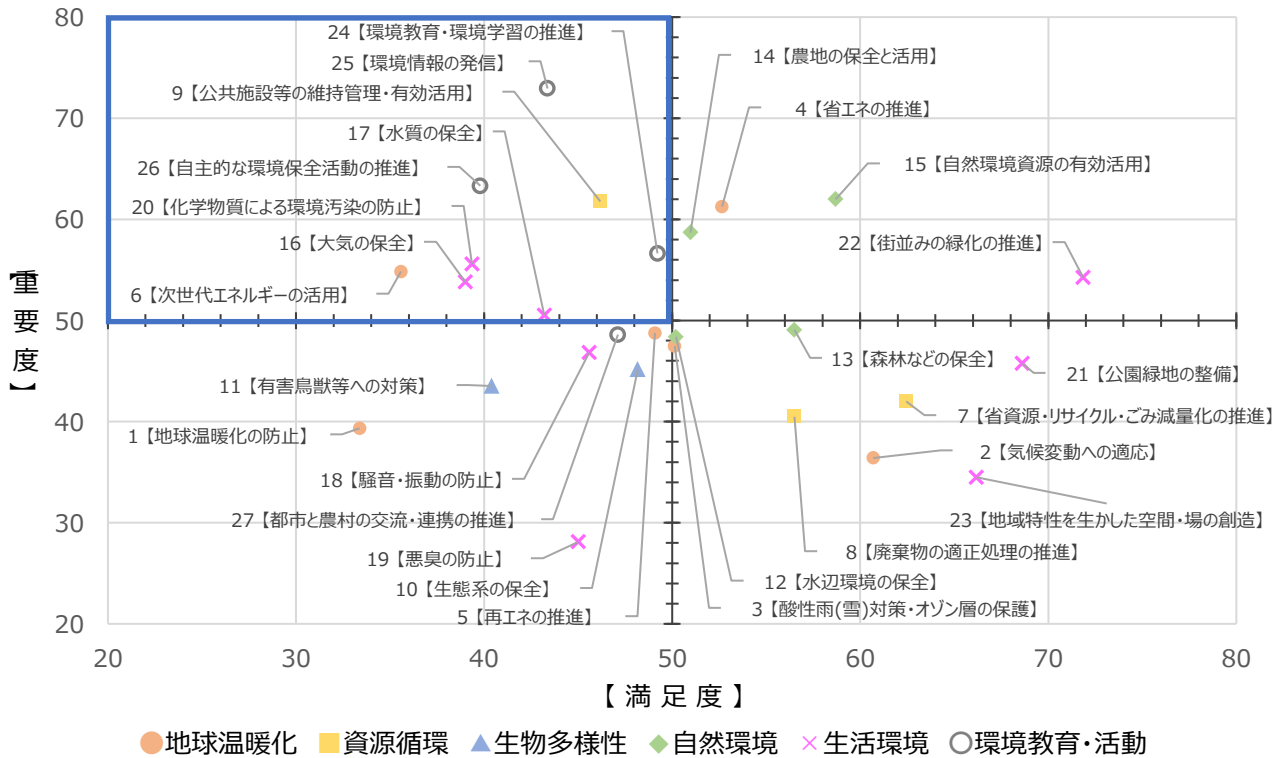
80
70
60
50
40
30
20

重要度】

24【環境教育・環境学習の推進】
25【環境情報の発信】
9【公共施設等の維持管理・有効活用】
17【水質の保全】
26【自主的な環境保全活動の推進】
20【化学物質による環境汚染の防止】
16【大気の保全】
6【次世代エネルギーの活用】
14【農地の保全と活用】
4【省エネの推進】
15【自然環境資源の有効活用】
22【街並みの緑化の推進】
11【有害鳥獣等への対策】
1【地球温暖化の防止】
18【騒音・振動の防止】
27【都市と農村の交流・連携の推進】
19【悪臭の防止】
10【生態系の保全】
5【再エネの推進】
13【森林などの保全】
21【公園緑地の整備】
7【省資源・リサイクル・ごみ減量化の推進】
2【気候変動への適応】
23【地域特性を生かした空間・場の創造】
8【廃棄物の適正処理の推進】
12【水辺環境の保全】
3【酸性雨(雪)対策・オゾン層の保護】

20 30 40 50 60 70 80
【満足度】

地球温暖化 資源循環 生物多様性 自然環境 生活環境 環境教育・活動